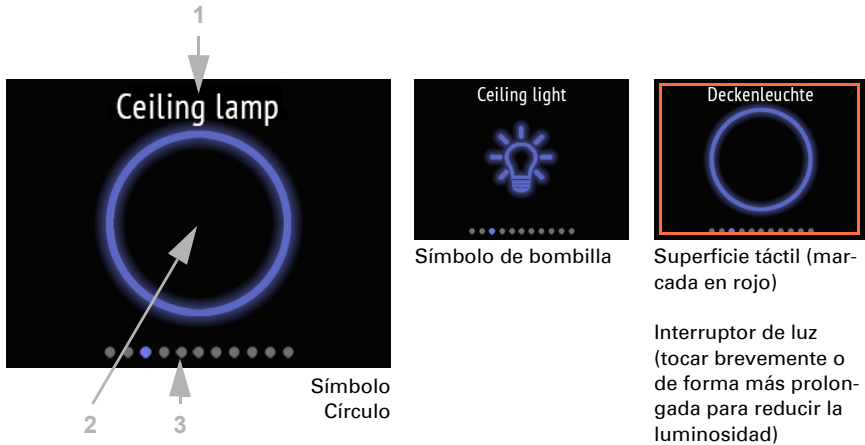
1

Ceiling lamp

2 3

Símbolo Círculo

Ceiling light

Símbolo de bombilla

Deckenleuchte

Superficie táctil (marcada en rojo)

Interruptor de luz (tocar brevemente o de forma más prolongada para reducir la luminosidad)